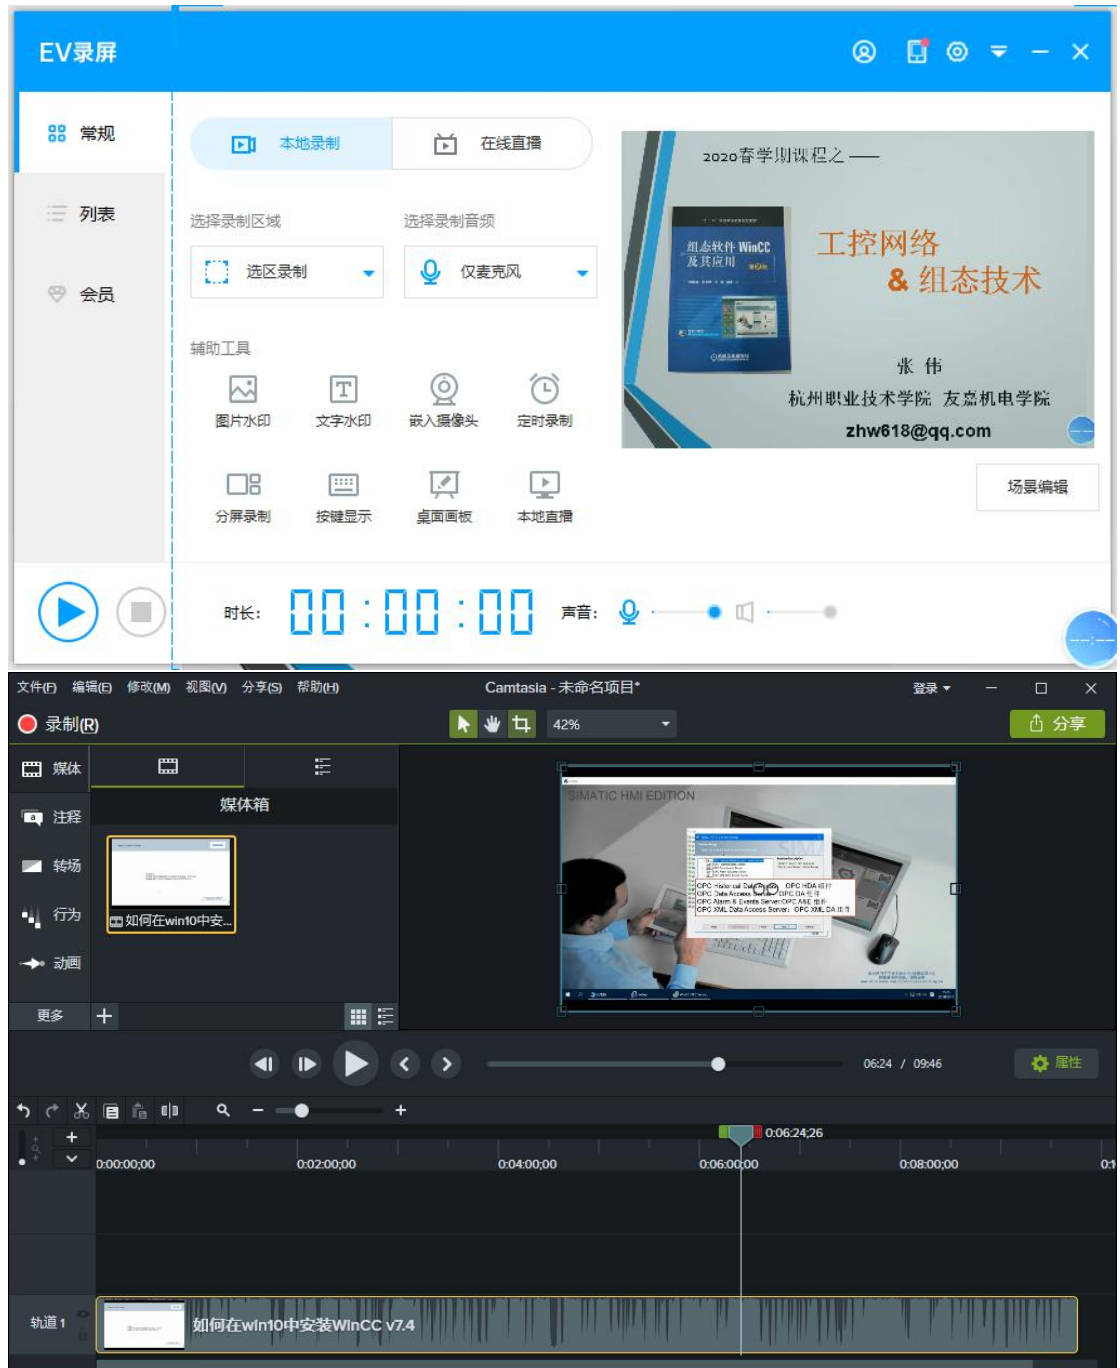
EV录屏

常规

列表

会员

本地录制

在线直播

选择录制区域

选区录制

选择录制音频

仅麦克风

辅助工具

图片水印

文字水印

嵌入摄像头

定时录制

分屏录制

按键显示

桌面画板

本地直播

2020春学期课程之——

组态软件 WinCC 及其应用

工控网络 & 组态技术

张 伟

杭州职业技术学院 友嘉机电学院

zhw618@qq.com

场景编辑

时长:

00:00:00

声音:

文件(F) 编辑(E) 修改(M) 视图(V) 分享(S) 帮助(H)

Camtasia - 未命名项目*

登录

录制(R)

42%

分享

媒体

注释

转场

行为

动画

更多

媒体箱

如何在win10中安...

SIMATIC HMI EDITION

OPC Historical Data Server OPC HDA 组件

OPC Data Access Server OPC DA 组件

OPC Alarm & Events Server OPC A&E 组件

OPC XML Data Access Server OPC XML DA 组件

06:24 / 09:46

属性

0:06:24;26

0:00:00;00

0:02:00;00

0:04:00;00

0:06:00;00

0:08:00;00

轨道 1

如何在win10中安装WinCC v7.4